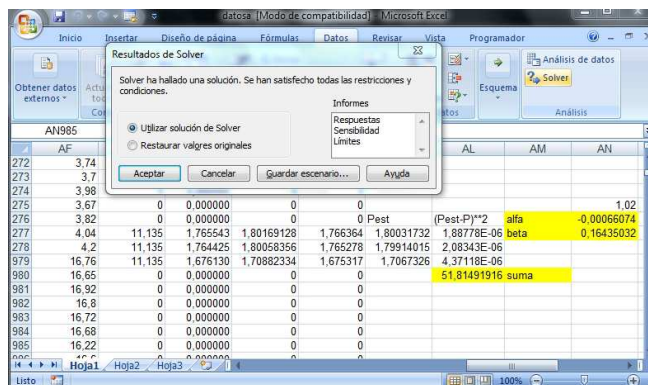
datosa [Modo de compatibilidad] - Microsoft Excel

Inicio | Insertar | Diseño de página | Fórmulas | Datos | Revisar | Vista | Programador

Obtener datos externos | Actu | to | Co | Esquema | Análisis de datos | Solver | Análisis | atos

Resultados de Solver

Solver ha hallado una solución. Se han satisfecho todas las restricciones y condiciones.

Informes
Respuestas
Sensibilidad
Límites

Utilizar solución de Solver
Restaurar valores originales

Aceptar | Cancelar | Guardar escenario... | Ayuda

AN985

| | AF | | | | | | AL | AM | AN |
|---|---|---|---|---|---|---|---|---|---|
| 272 | 3,74 | | | | | | | | |
| 273 | 3,7 | | | | | | | | |
| 274 | 3,98 | | | | | | | | |
| 275 | 3,67 | 0 | 0,000000 | 0 | 0 | | | | 1,02 |
| 276 | 3,82 | 0 | 0,000000 | 0 | 0 | Pest | (Pest-P)**2 | alfa | -0,00066074 |
| 277 | 4,04 | 11,135 | 1,765543 | 1,80169128 | 1,766364 | 1,80031732 | 1,88778E-06 | beta | 0,16435032 |
| 278 | 4,2 | 11,135 | 1,764425 | 1,80058356 | 1,765278 | 1,79914015 | 2,08343E-06 | | |
| 979 | 16,76 | 11,135 | 1,676130 | 1,70882334 | 1,675317 | 1,7067326 | 4,37118E-06 | | |
| 980 | 16,65 | 0 | 0,000000 | 0 | 0 | | 51,81491916 | suma | |
| 981 | 16,92 | 0 | 0,000000 | 0 | 0 | | | | |
| 982 | 16,8 | 0 | 0,000000 | 0 | 0 | | | | |
| 983 | 16,72 | 0 | 0,000000 | 0 | 0 | | | | |
| 984 | 16,68 | 0 | 0,000000 | 0 | 0 | | | | |
| 985 | 16,22 | 0 | 0,000000 | 0 | 0 | | | | |

Hoja1 | Hoja2 | Hoja3
Listo | 100%